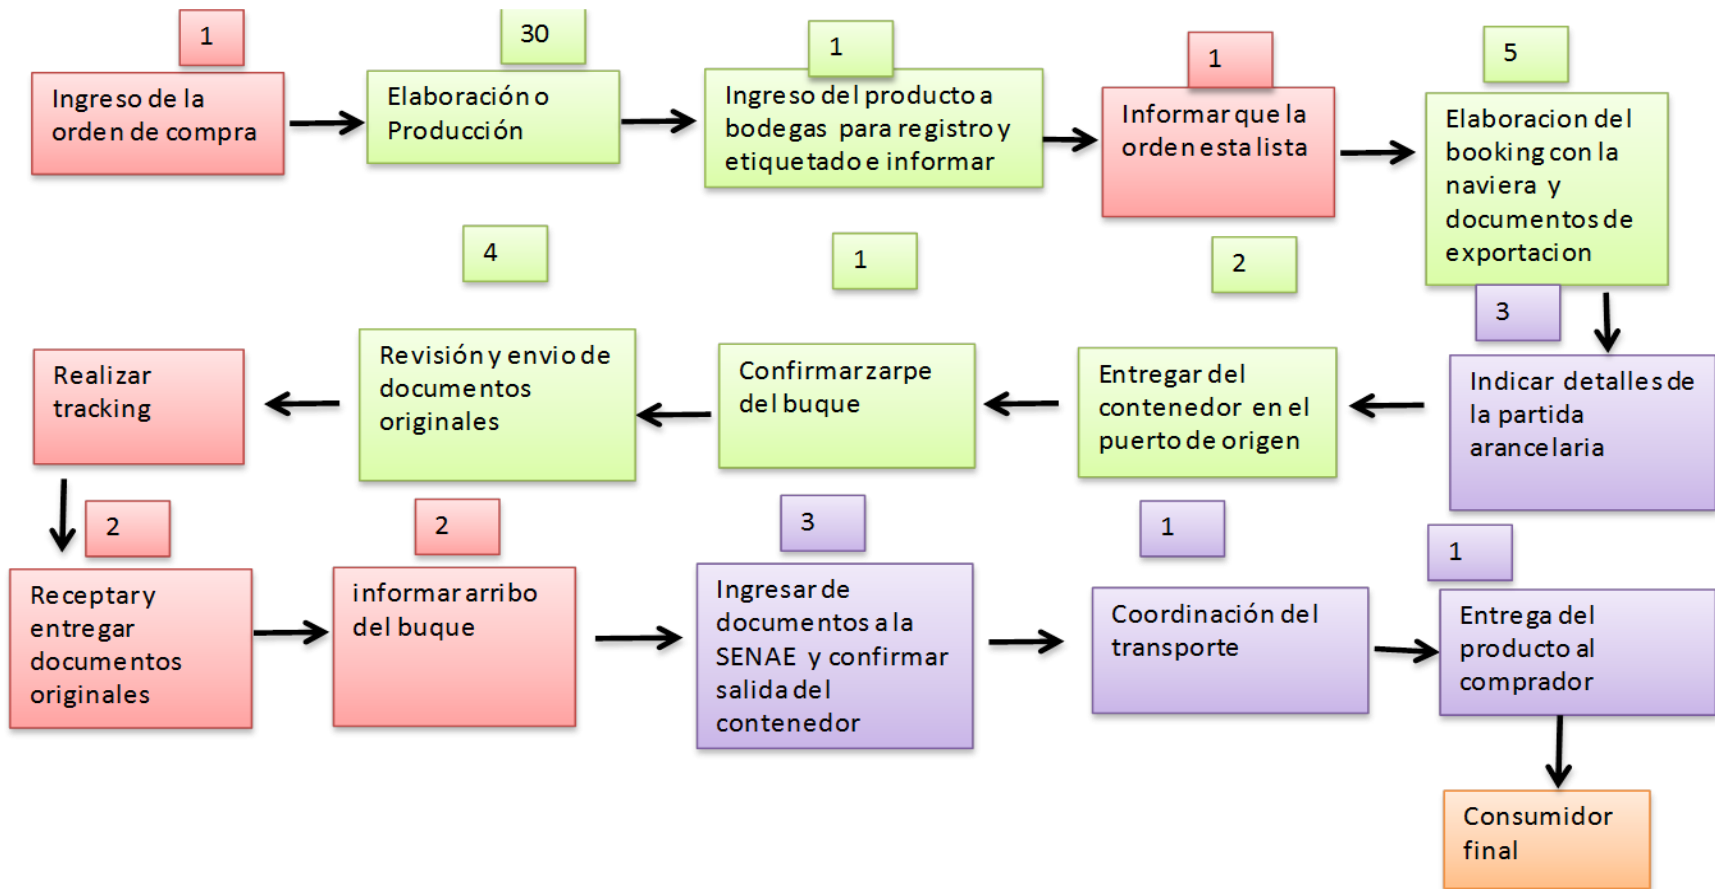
1
Ingreso de la orden de compra

30
Elaboración o Producción

1
Ingreso del producto a bodegas para registro y etiquetado e informar

1
Informar que la orden esta lista

5
Elaboracion del booking con la naviera y documentos de exportacion

3
Indicar detalles de la partida arancelaria

2
Entregar del contenedor en el puerto de origen

1
Confirmar zarpe del buque

4
Revisión y envio de documentos originales

Realizar tracking

2
Receptar y entregar documentos originales

2
informar arribo del buque

3
Ingresar de documentos a la SENAE y confirmar salida del contenedor

1
Coordinación del transporte

1
Entrega del producto al comprador

Consumidor final